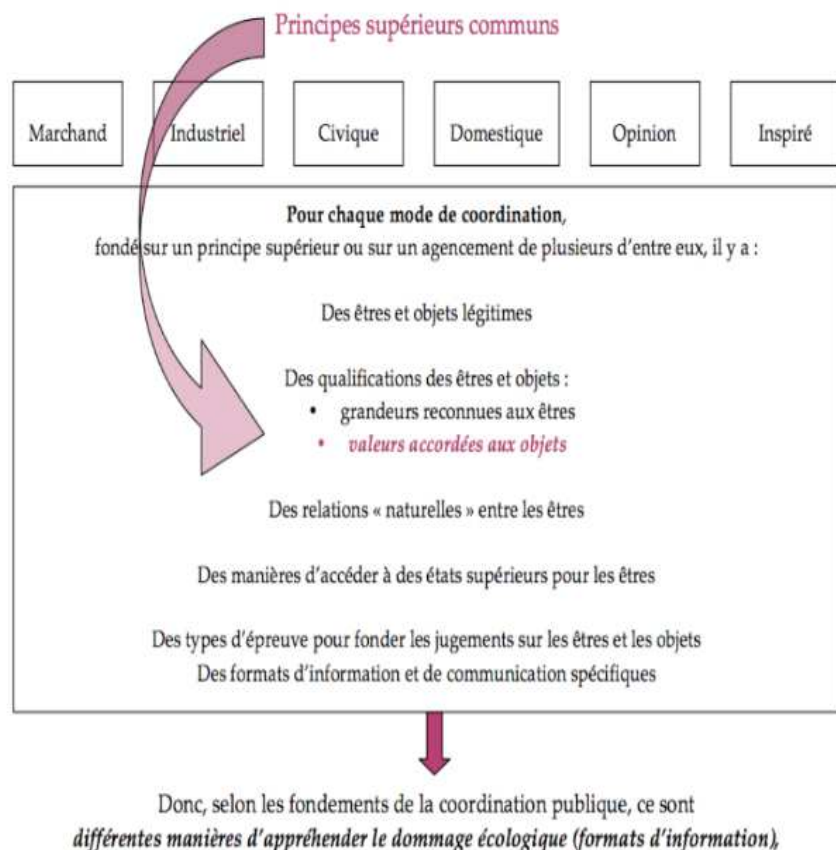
Principes supérieurs communs

Marchand

Industriel

Civique

Domestique

Opinion

Inspiré

**Pour chaque mode de coordination**,
fondé sur un principe supérieur ou sur un agencement de plusieurs d'entre eux, il y a :

Des êtres et objets légitimes

Des qualifications des êtres et objets :
• grandeurs reconnues aux êtres
• *valeurs accordées aux objets*

Des relations « naturelles » entre les êtres

Des manières d'accéder à des états supérieurs pour les êtres

Des types d'épreuve pour fonder les jugements sur les êtres et les objets
Des formats d'information et de communication spécifiques

Donc, selon les fondements de la coordination publique, ce sont
*différentes manières d'appréhender le dommage écologique (formats d'information),*